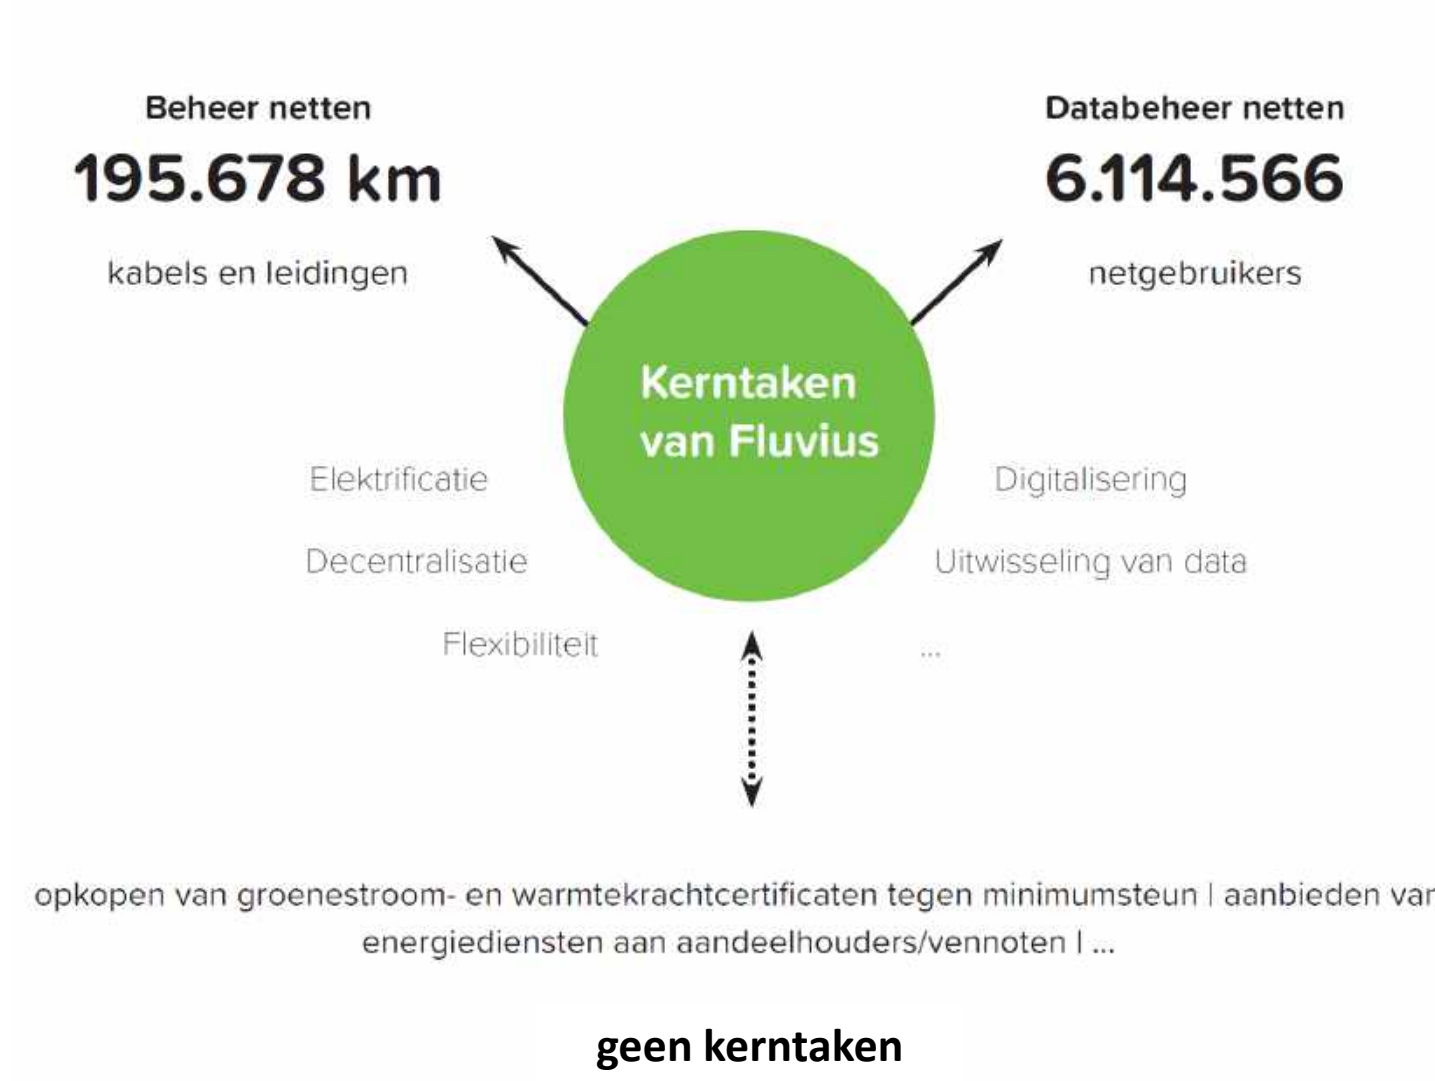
Beheer netten
195.678 km
kabels en leidingen

Databeheer netten
6.114.566
netgebruikers

Kerntaken van Fluvius

Elektrificatie
Decentralisatie
Flexibiliteit

Digitalisering
Uitwisseling van data
...

opkopen van groenestroom- en warmtekrachtcertificaten tegen minimumsteun | aanbieden van energiediensten aan aandeelhouders/vennoten | ...

geen kerntaken